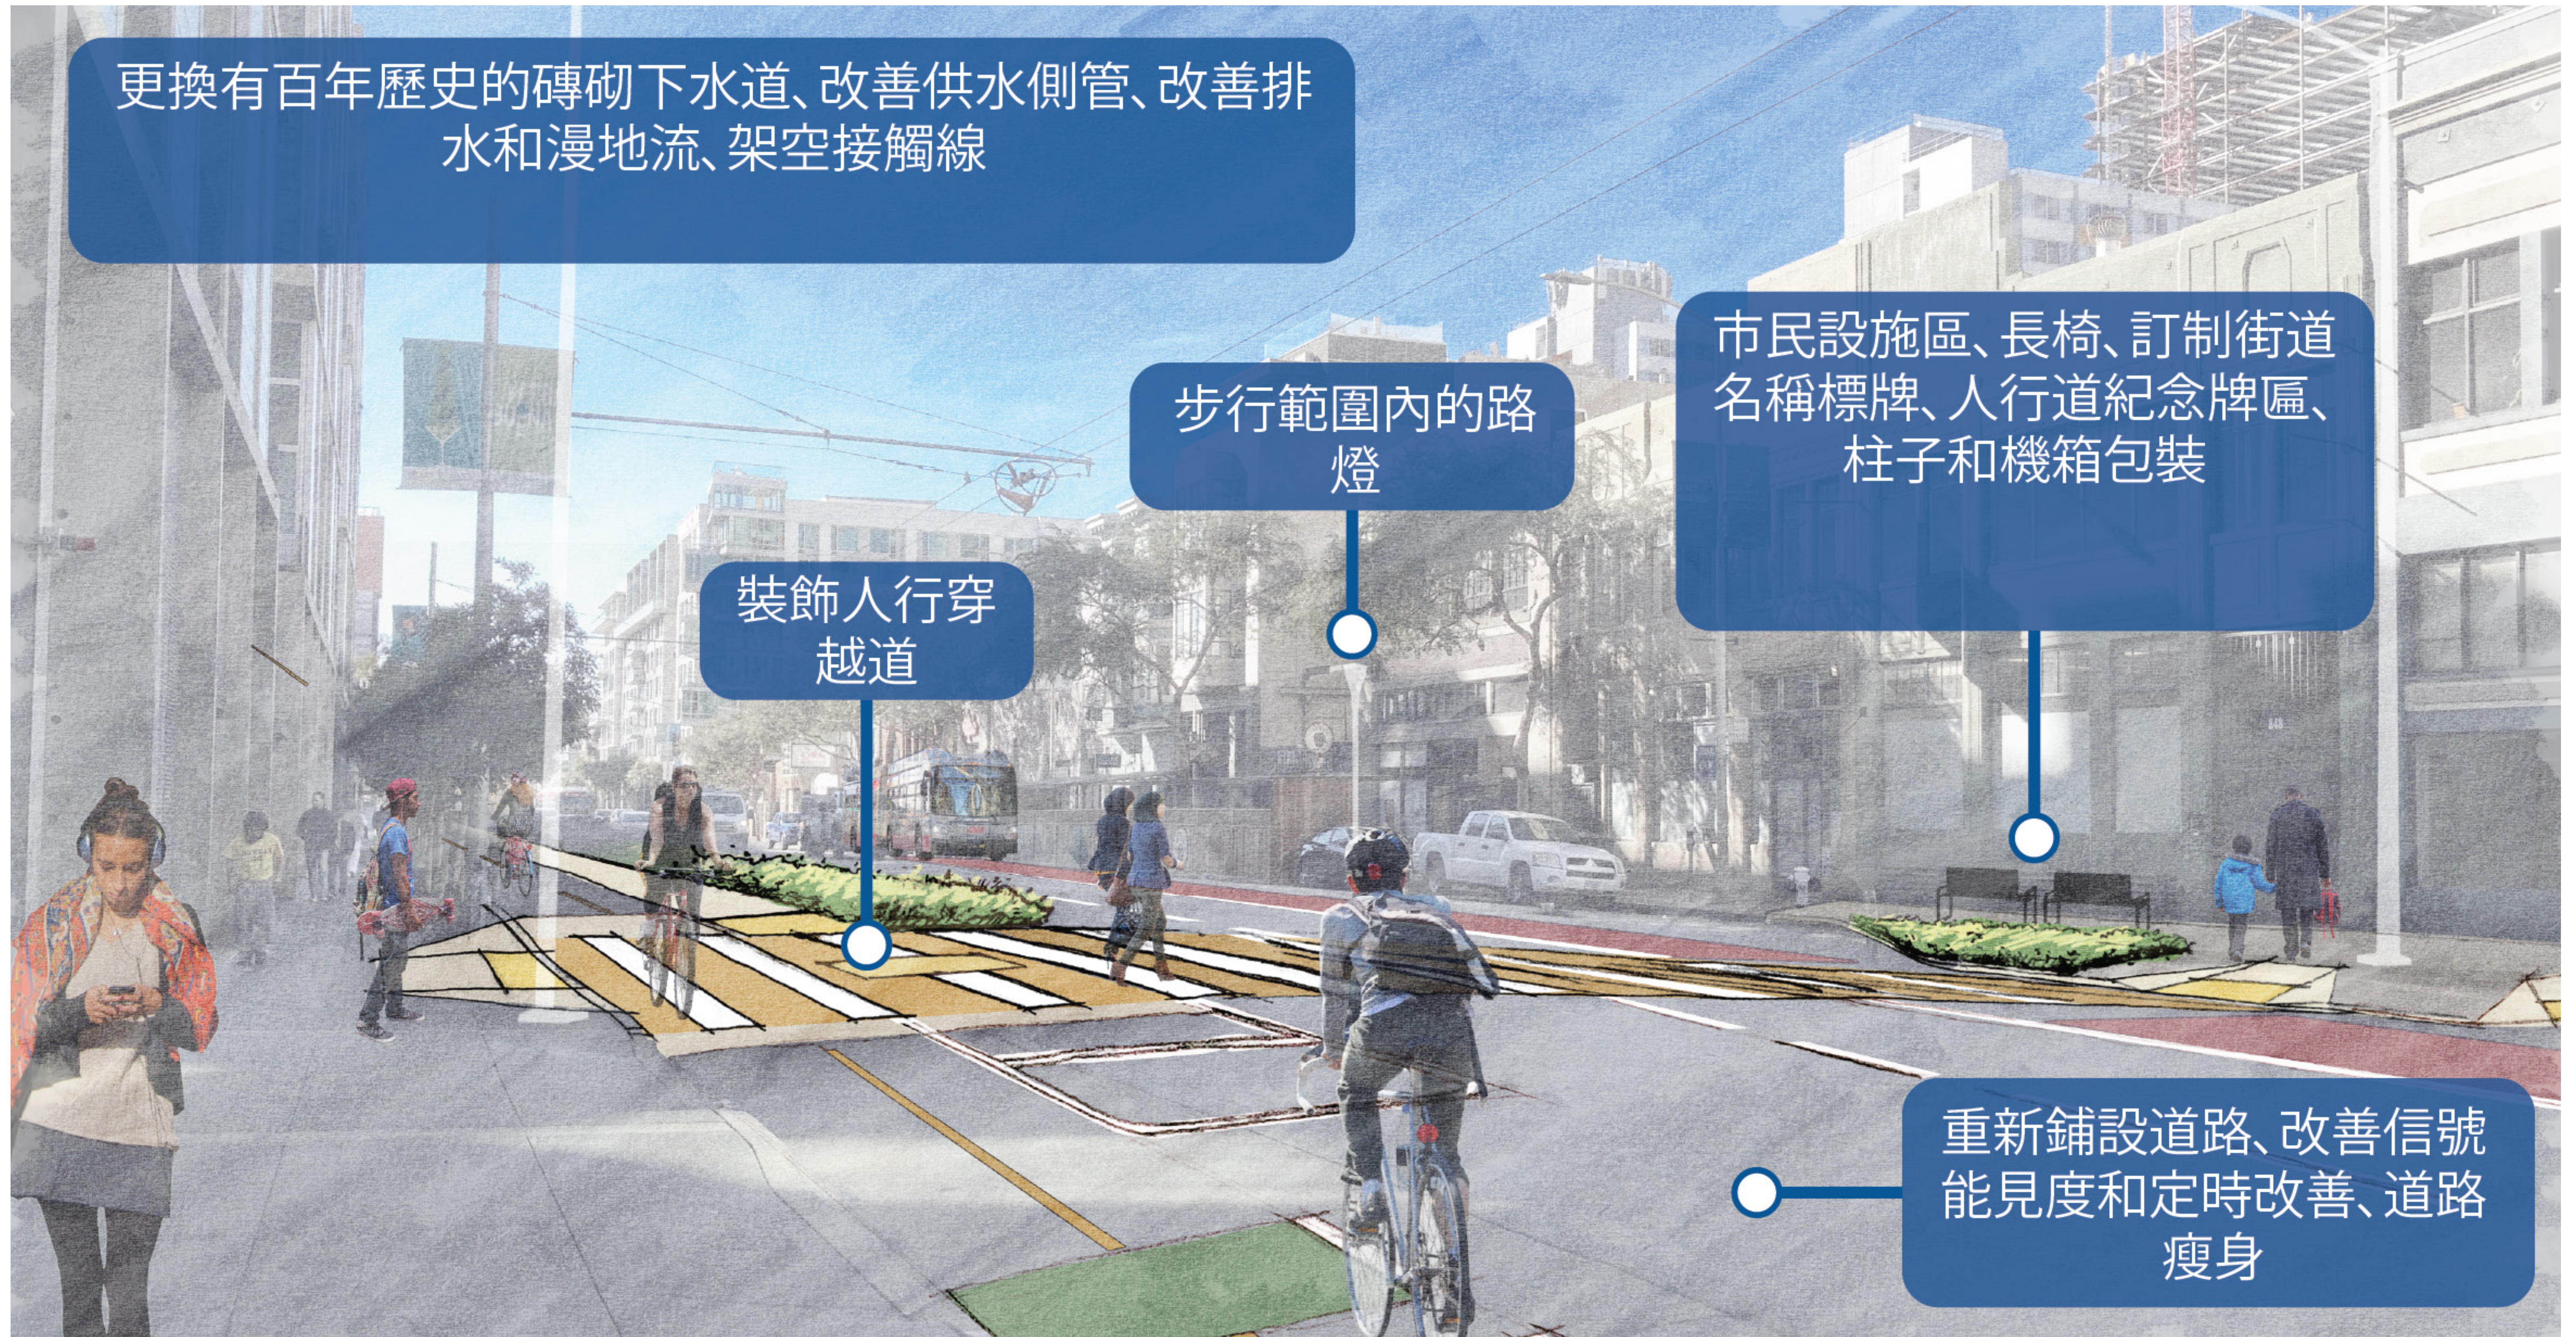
更換有百年歷史的磚砌下水道、改善供水側管、改善排水和漫地流、架空接觸線

步行範圍內的路燈

市民設施區、長椅、訂制街道名稱標牌、人行道紀念牌匾、柱子和機箱包裝

裝飾人行穿越道

重新鋪設道路、改善信號能見度和定時改善、道路瘦身